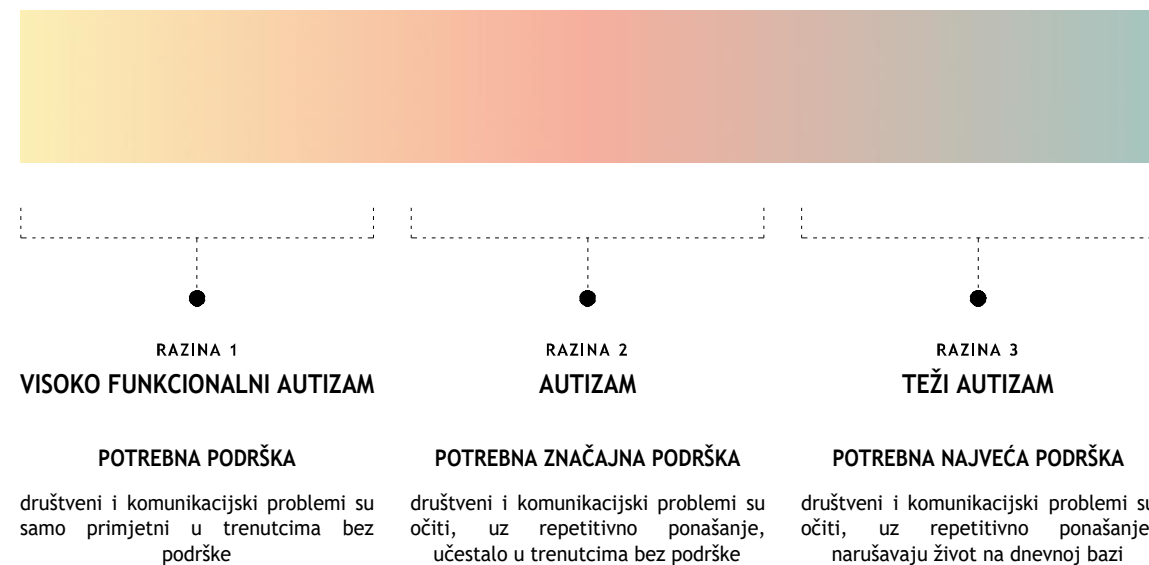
RAZINA 1
VISOKO FUNKCIONALNI AUTIZAM

POTREBNA PODRŠKA

društveni i komunikacijski problemi su samo primjetni u trenutcima bez podrške

RAZINA 2
AUTIZAM

POTREBNA ZNAČAJNA PODRŠKA

društveni i komunikacijski problemi su očiti, uz repetitivno ponašanje, učestalo u trenutcima bez podrške

RAZINA 3
TEŽI AUTIZAM

POTREBNA NAJVEĆA PODRŠKA

društveni i komunikacijski problemi su očiti, uz repetitivno ponašanje narušavaju život na dnevnoj bazi